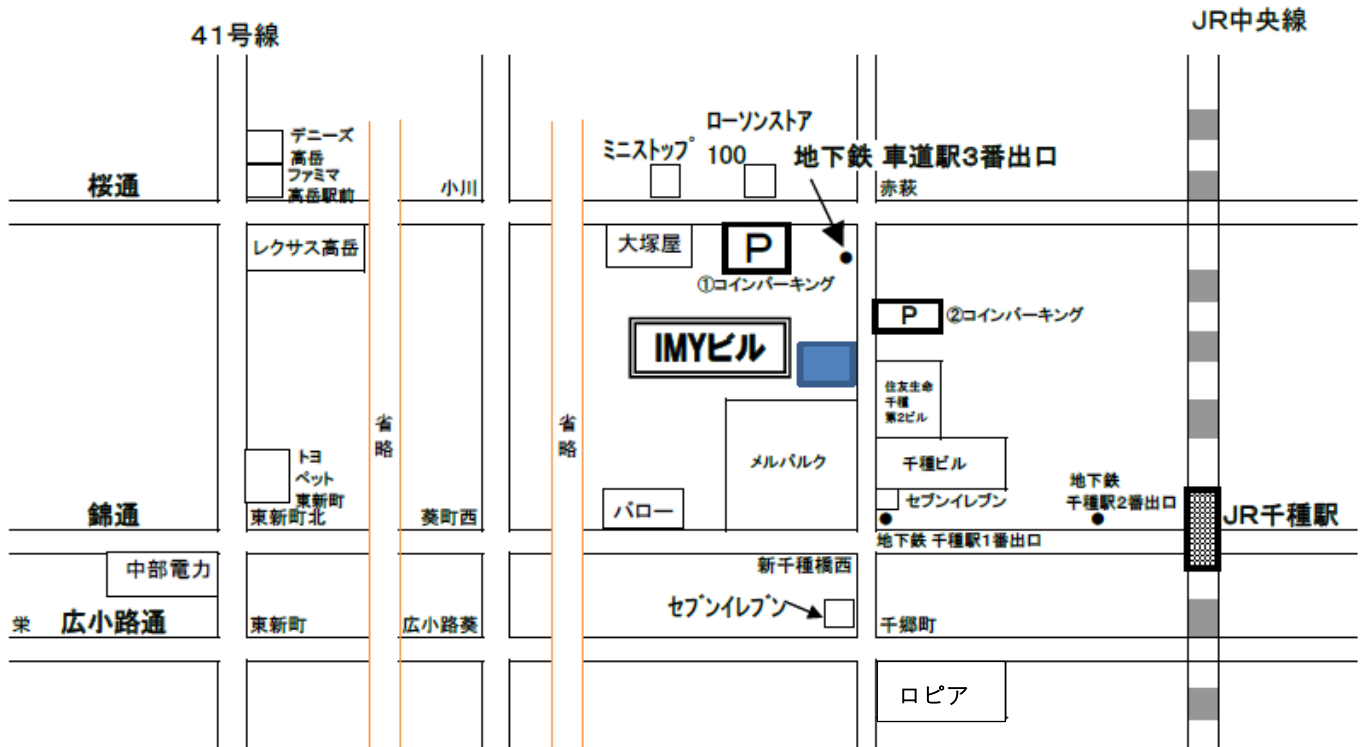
41号線

JR中央線

デニーズ
高岳
ファミマ
高岳駅前

ミニストップ

ローソンストア
100

地下鉄 車道駅3番出口

桜通

小川

赤萩

レクサス高岳

大塚屋

P
①コインパーキング

P
②コインパーキング

IMYビル

省
略

省
略

住友生命
千種
第2ビル

メルパルク

千種ビル

トヨ
ペット
東新町

セブンイレブン

地下鉄
千種駅2番出口

錦通

東新町北

葵町西

バロー

JR千種駅

地下鉄 千種駅1番出口

中部電力

新千種橋西

栄

広小路通

東新町

広小路葵

セブンイレブン

千郷町

ロピア